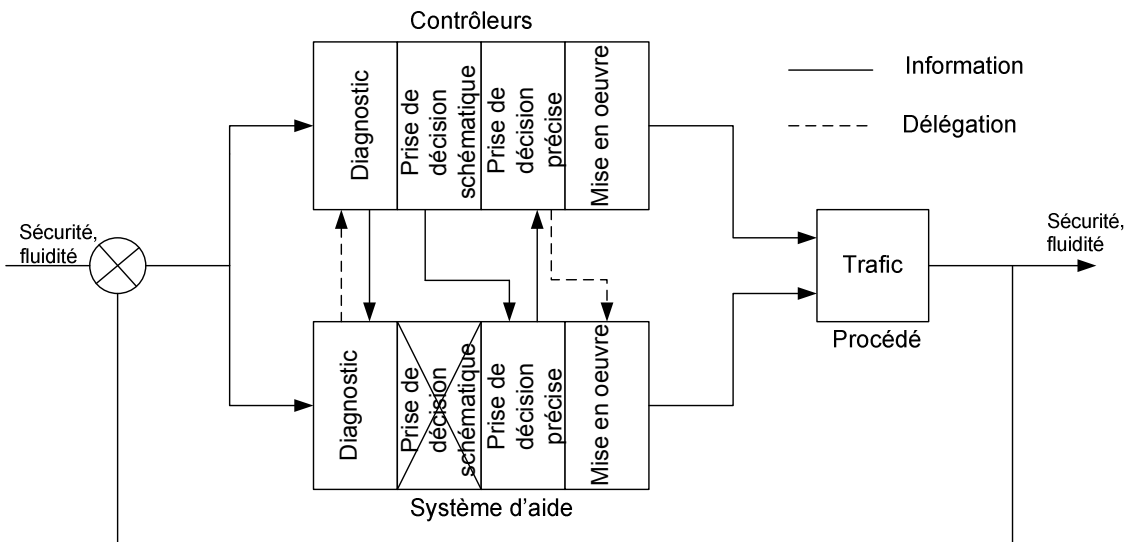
Contrôleurs

Information

Délégation

Sécurité, fluidité

Diagnostic

Prise de décision schématique

Prise de décision précise

Mise en oeuvre

Trafic

Procédé

Sécurité, fluidité

Diagnostic

Prise de décision schématique

Prise de décision précise

Mise en oeuvre

Système d'aide